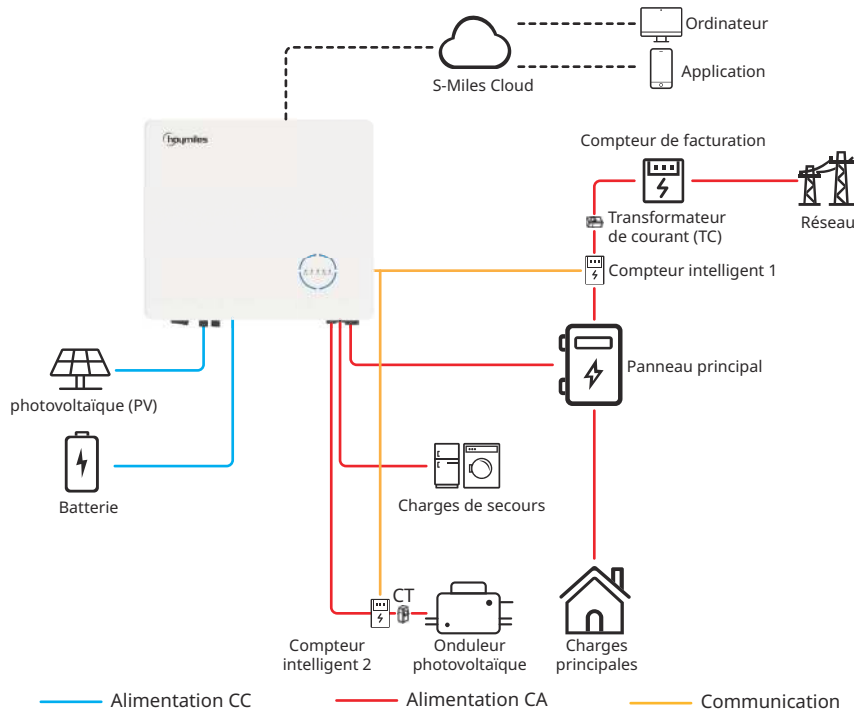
Ordinateur

S-Miles Cloud

Application

hoymiles

Compteur de facturation

Réseau

Transformateur de courant (TC)

Compteur intelligent 1

Panneau principal

photovoltaïque (PV)

Batterie

Charges de secours

CT

Compteur intelligent 2

Onduleur photovoltaïque

Charges principales

Alimentation CC

Alimentation CA

Communication